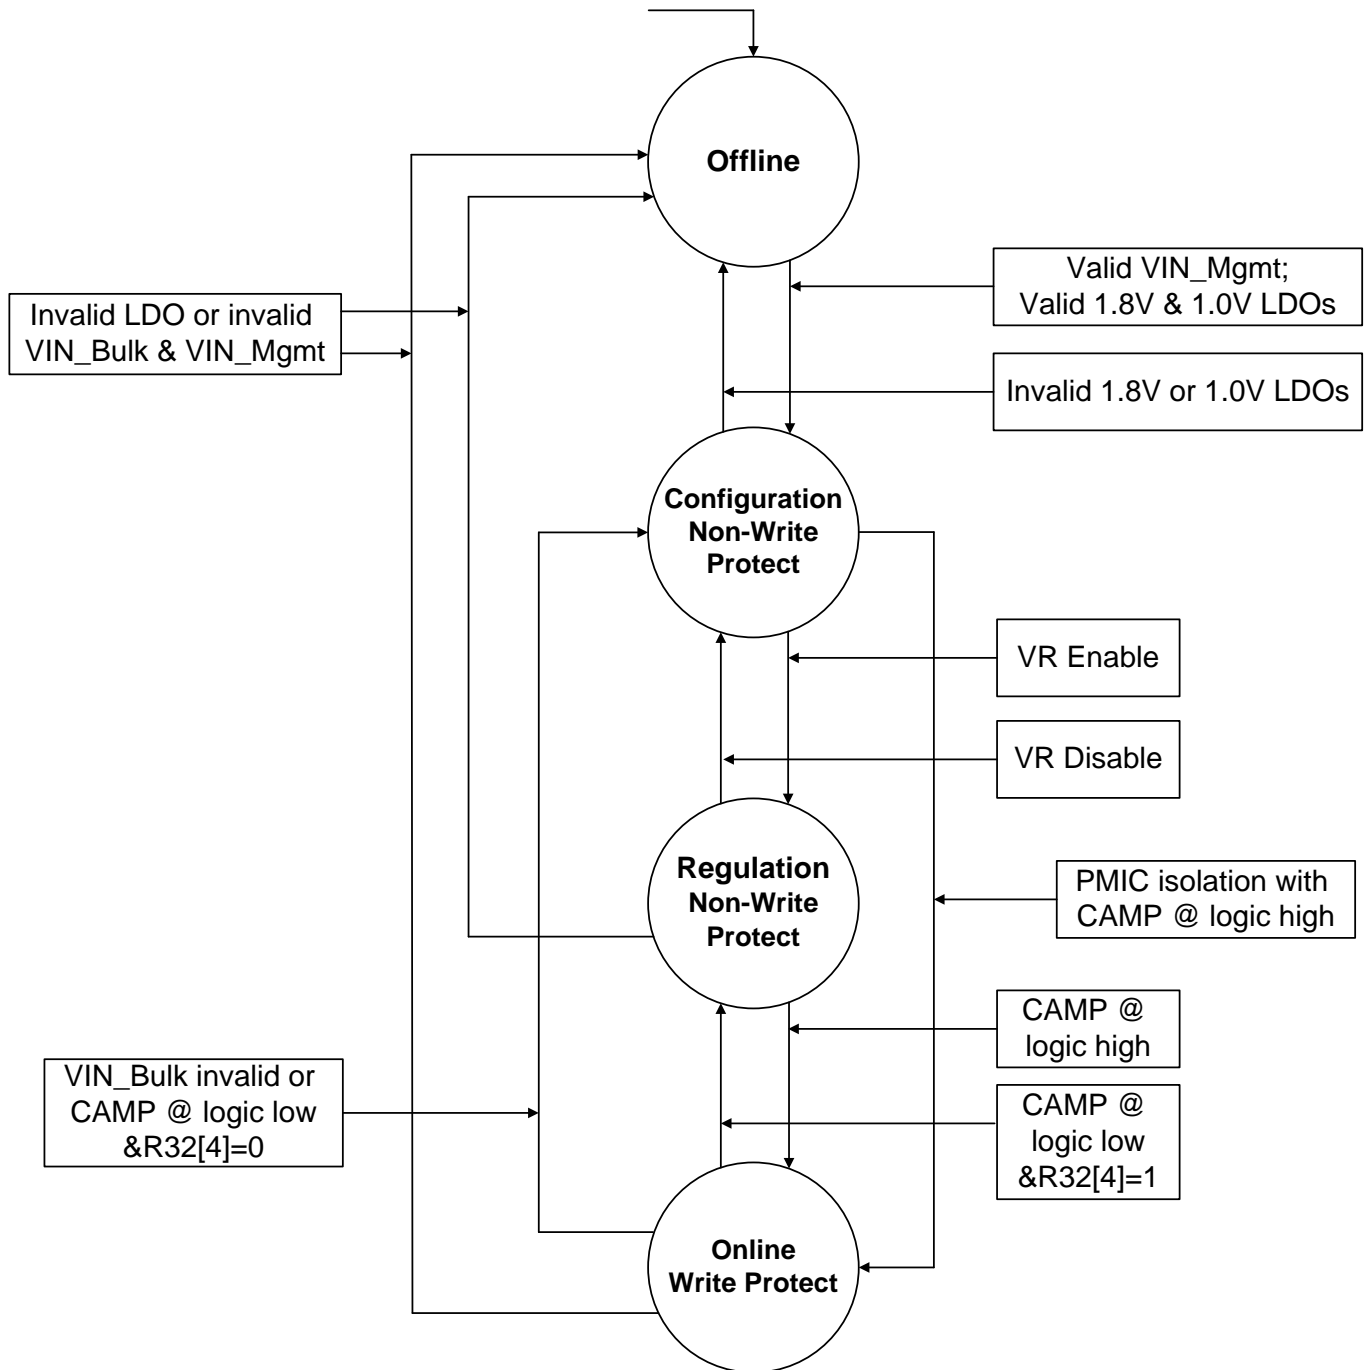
Offline

Invalid LDO or invalid VIN_Bulk & VIN_Mgmt

Valid VIN_Mgmt; Valid 1.8V & 1.0V LDOs

Invalid 1.8V or 1.0V LDOs

Configuration Non-Write Protect

VR Enable

VR Disable

Regulation Non-Write Protect

PMIC isolation with CAMP @ logic high

CAMP @ logic high

VIN_Bulk invalid or CAMP @ logic low &R32[4]=0

CAMP @ logic low &R32[4]=1

Online Write Protect